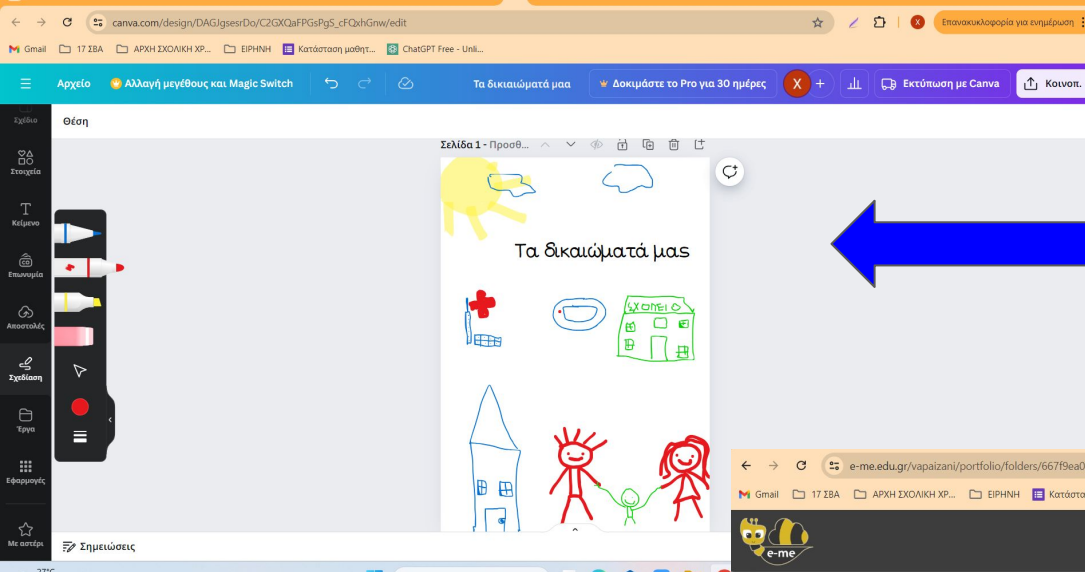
canva.com/design/DAGJgsesrDo/C2GXQaFGsPgS_cFQxhGnw/edit

Επανεκκυκλοφορία για ενημέρωση

Gmail 17 ΣΒΑ ΑΡΧΗ ΣΧΟΛΙΚΗ ΧΡ... ΕΙΡΗΝΗ Κατάσταση μαθητ... ChatGPT Free - Unli...

Αρχείο Αλλαγή μεγέθους και Magic Switch Τα δικαιώματά μας Δοκιμάστε το Pro για 30 ημέρες X Εκτύπωση με Canva Κοινοπ.

Σχέδιο

Θέση

Στοιχεία

Κείμενο

Επωνυμία

Αποστολές

Σχεδίαση

Έργα

Εφαρμογές

Με αστέρι

Σελίδα 1 - Προσθ...

Τα δικαιώματά μας

ΣΧΟΛΕΙΟ

Σημειώσεις

e-me.edu.gr/vapaizani/portfolio/folders/667f9ea0

Gmail 17 ΣΒΑ ΑΡΧΗ ΣΧΟΛΙΚΗ ΧΡ... ΕΙΡΗΝΗ Κατάστα

e-me